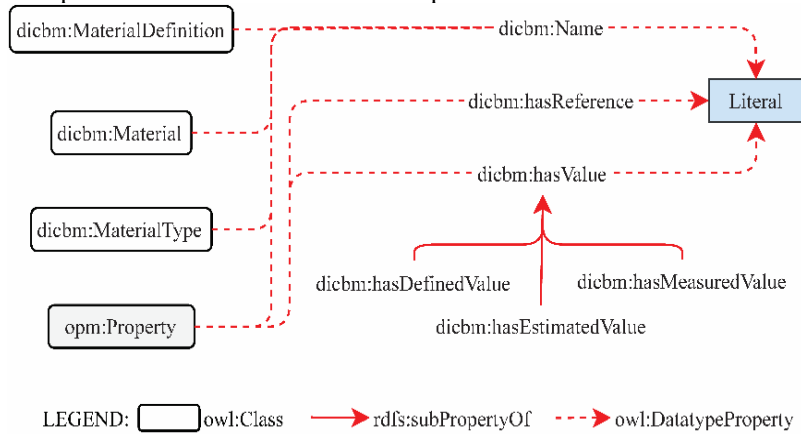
dicbm:MaterialDefinition

dicbm:Name

dicbm:hasReference

Literal

dicbm:Material

dicbm:hasValue

dicbm:MaterialType

dicbm:hasDefinedValue

dicbm:hasMeasuredValue

opm:Property

dicbm:hasEstimatedValue

LEGEND: owl:Class rdfs:subPropertyOf owl:DatatypeProperty